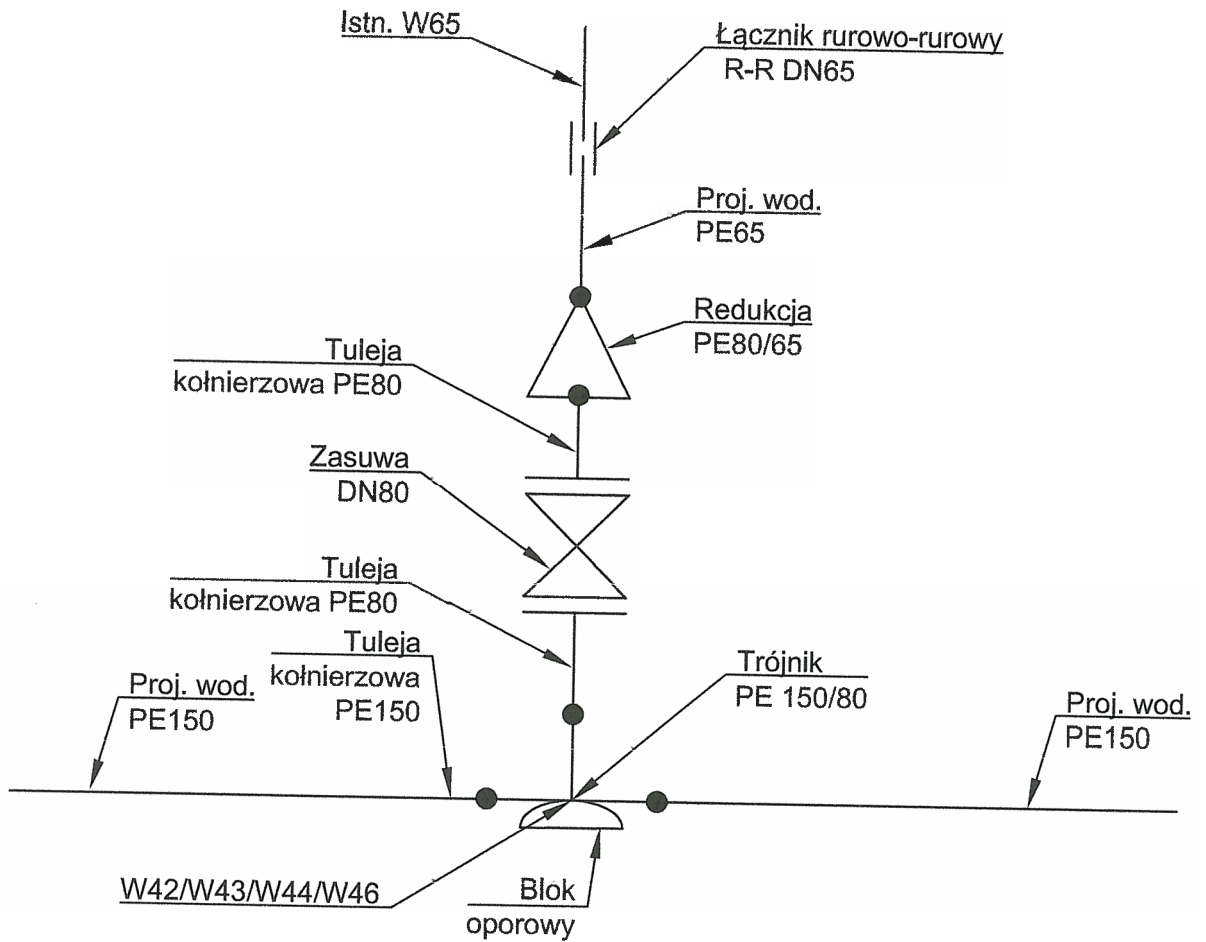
Istn. W65

Łącznik rurowo-rurowy
R-R DN65

Proj. wod.
PE65

Redukcja
PE80/65

Tuleja
kołnierzowa PE80

Zasuwa
DN80

Tuleja
kołnierzowa PE80

Tuleja
kołnierzowa
PE150

Trójnik
PE 150/80

Proj. wod.
PE150

Proj. wod.
PE150

W42/W43/W44/W46

Blok
oporowy